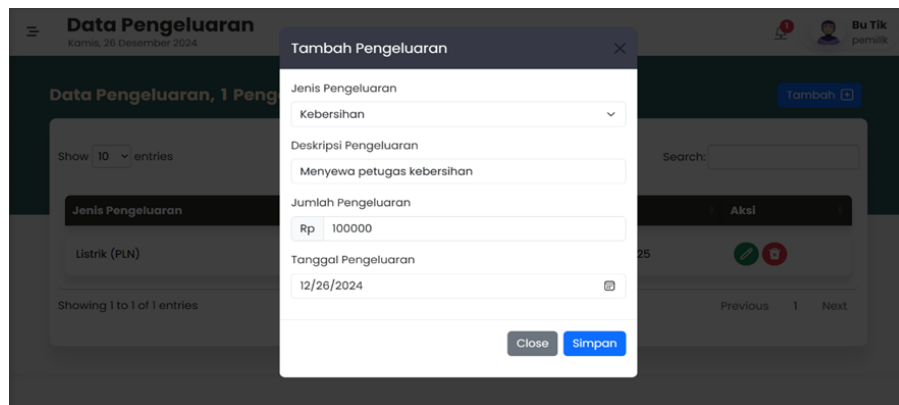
Data Pengeluaran
Kamis, 26 Desember 2024

1

Bu Tik
pemilik

Data Pengeluaran, 1 Peng

Tambah

Show 10 entries

Search:

Jenis Pengeluaran

Aksi

Listrik (PLN)

25

Showing 1 to 1 of 1 entries

Previous 1 Next

Tambah Pengeluaran

Jenis Pengeluaran

Kebersihan

Deskripsi Pengeluaran

Menyewa petugas kebersihan

Jumlah Pengeluaran

Rp 100000

Tanggal Pengeluaran

12/26/2024

Close Simpan